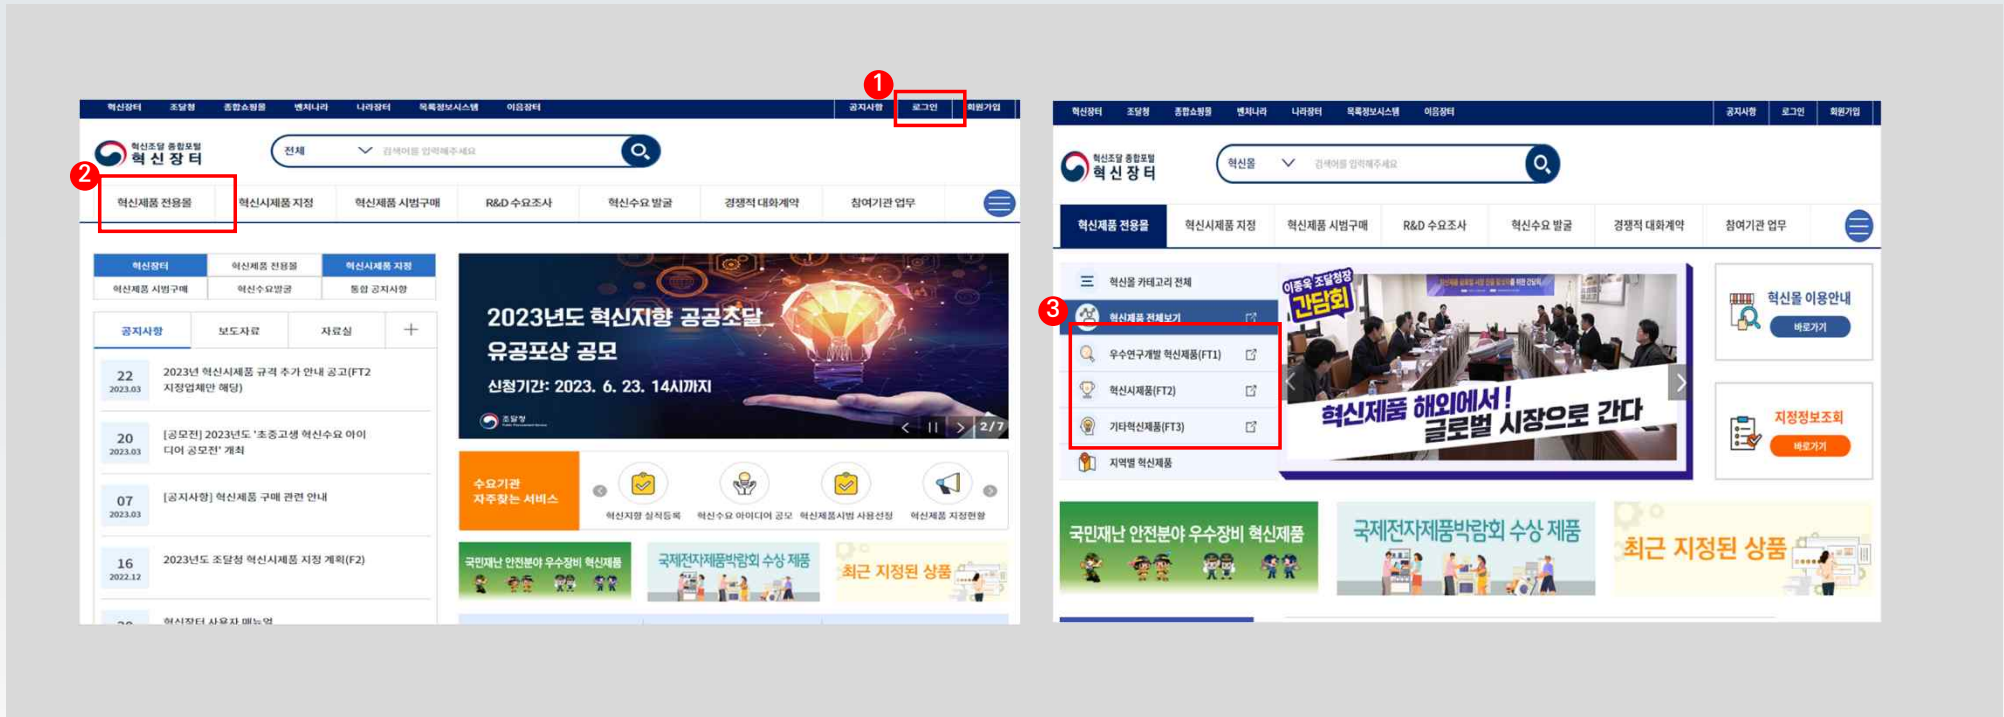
혁신장터 조달청 종합쇼핑몰 벤처나라 나라장터 목록정보시스템 이음장터 공지사항 로그인 회원가입

1

혁신조달 종합포털 혁신장터

전체 검색어를 입력해주세요

2

혁신제품 전용몰 혁신시제품 지정 혁신제품 시범구매 R&D 수요조사 혁신수요 발굴 경쟁적 대화계약 참여기관 업무

| 혁신장터 | 혁신제품 전용몰 | 혁신시제품 지정 |
|---|---|---|
| 혁신제품 시범구매 | 혁신수요발굴 | 통합 공지사항 |

공지사항 보도자료 자료실 +

22 2023.03 2023년 혁신시제품 규격 추가 안내 공고(FT2 지정업체만 해당)

20 2023.03 [공모전] 2023년도 '초중고생 혁신수요 아이디어 공모전' 개최

07 2023.03 [공지사항] 혁신제품 구매 관련 안내

16 2022.12 2023년도 조달청 혁신시제품 지정 계획(F2)

혁신장터 사용자 매뉴얼

2023년도 혁신지향 공공조달 유공포상 공모
신청기간: 2023. 6. 23. 14시까지
조달청
2/7

수요기관 자주찾는 서비스
혁신지향 실적등록 혁신수요 아이디어 공모 혁신제품시범 사용선정 혁신제품 지정현황

국민재난 안전분야 우수장비 혁신제품 국제전자제품박람회 수상 제품 최근 지정된 상품

혁신장터 조달청 종합쇼핑몰 벤처나라 나라장터 목록정보시스템 이음장터 공지사항 로그인 회원가입

혁신조달 종합포털 혁신장터

혁신몰 검색어를 입력해주세요

혁신제품 전용몰 혁신시제품 지정 혁신제품 시범구매 R&D 수요조사 혁신수요 발굴 경쟁적 대화계약 참여기관 업무

혁신몰 카테고리 전체
3
혁신제품 전체보기
우수연구개발 혁신제품(FT1)
혁신시제품(FT2)
기타혁신제품(FT3)
지역별 혁신제품

이종욱 조달청장 간담회
혁신제품 해외에서! 글로벌 시장으로 간다

혁신몰 이용안내 바로가기
지정정보조회 바로가기

국민재난 안전분야 우수장비 혁신제품 국제전자제품박람회 수상 제품 최근 지정된 상품